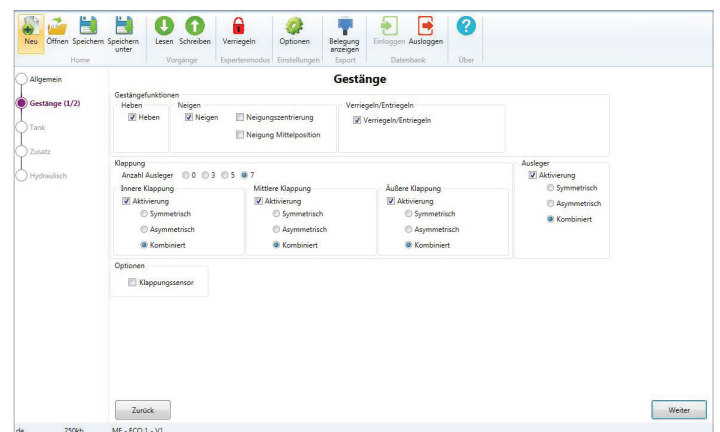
Neu Öffnen Speichern Speichern unter
Home
Lesen Schreiben
Vorgänge
Verriegeln
Expertenmodus
Optionen
Einstellungen
Belegung anzeigen
Export
Einloggen Ausloggen
Datenbank
Über

Allgemein
Gestänge (1/2)
Tank
Zusatz
Hydraulisch

Gestänge

Gestängefunktionen
Heben
Heben
Neigen
Neigen
Neigungszentrierung
Neigung Mittelposition
Verriegeln/Entriegeln
Verriegeln/Entriegeln

Klappung
Anzahl Ausleger 0 3 5 7
Innere Klappung
Aktivierung
Symmetrisch
Asymmetrisch
Kombiniert
Mittlere Klappung
Aktivierung
Symmetrisch
Asymmetrisch
Kombiniert
Äußere Klappung
Aktivierung
Symmetrisch
Asymmetrisch
Kombiniert

Ausleger
Aktivierung
Symmetrisch
Asymmetrisch
Kombiniert

Optionen
Klappungssensor

Zurück
Weiter

de 250kb ME - ECO 1 - V1